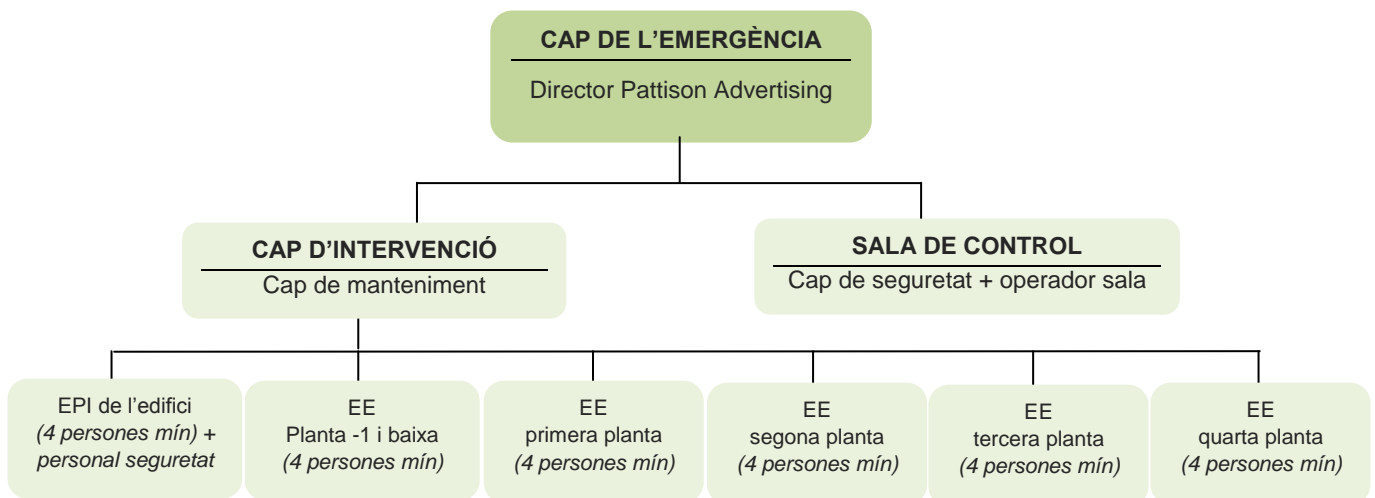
CAP DE L’EMERGÈNCIA

Director Pattison Advertising

CAP D’INTERVENCIÓ

Cap de manteniment

SALA DE CONTROL

Cap de seguretat + operador sala

EPI de l’edifici
(4 persones mín) + personal seguretat

EE
Planta -1 i baixa
(4 persones mín)

EE
primera planta
(4 persones mín)

EE
segona planta
(4 persones mín)

EE
tercera planta
(4 persones mín)

EE
quarta planta
(4 persones mín)